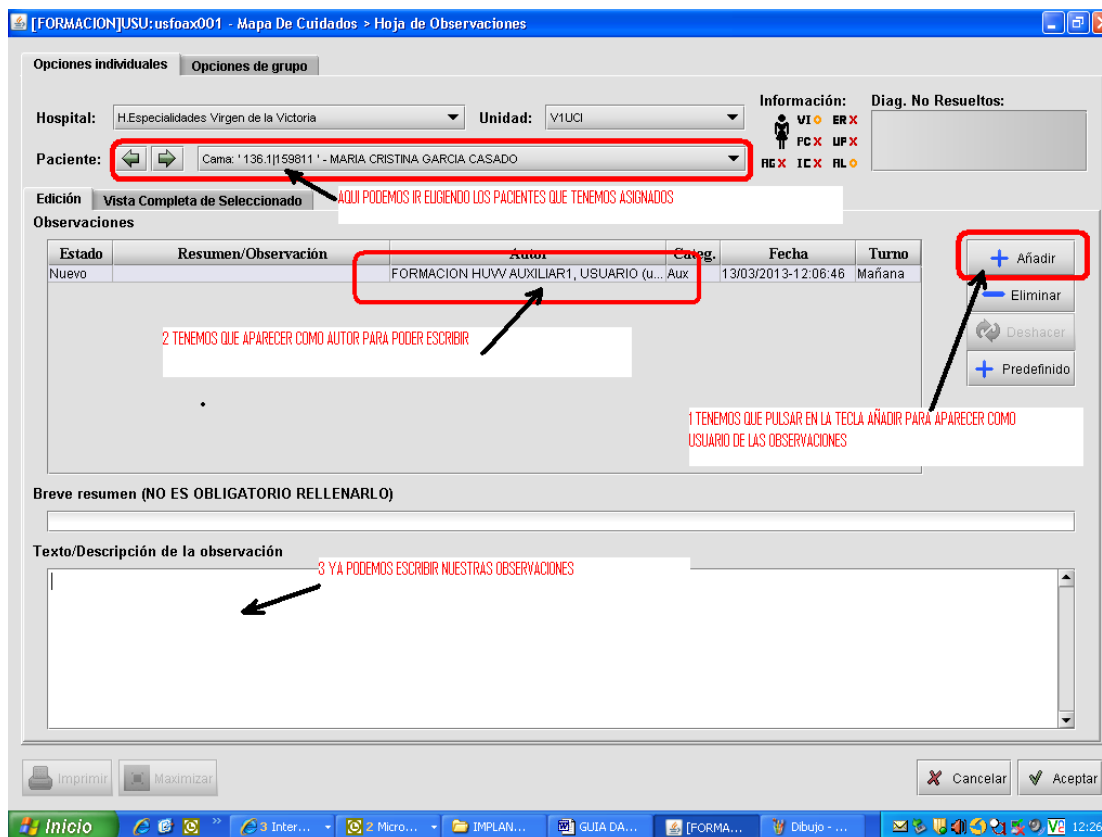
[FORMACION]USU:usfoax001 - Mapa De Cuidados > Hoja de Observaciones

Opciones individuales | Opciones de grupo

Hospital: H.Especialidades Virgen de la Victoria
Unidad: V1UCI
Información:
VI ER
FC UP
AG IC AL
Diag. No Resueltos:

Paciente: Cama: ' 136.1|159811 ' - MARIA CRISTINA GARCIA CASADO

AQUI PODEMOS IR ELIGIENDO LOS PACIENTES QUE TENEMOS ASIGNADOS

Edición | Vista Completa de Seleccionado

Observaciones

| Estado | Resumen/Observación | Autor | Categ. | Fecha | Turno |
|---|---|---|---|---|---|
| Nuevo | | FORMACION HUVV AUXILIAR1, USUARIO (u... | Aux | 13/03/2013-12:06:46 | Mañana |

2 TENEMOS QUE APARECER COMO AUTOR PARA PODER ESCRIBIR

Añadir
Eliminar
Deshacer
Predefinido

1 TENEMOS QUE PULSAR EN LA TECLA AÑADIR PARA APARECER COMO USUARIO DE LAS OBSERVACIONES

Breve resumen (NO ES OBLIGATORIO RELLENARLO)

Texto/Descripción de la observación

3 YA PODEMOS ESCRIBIR NUESTRAS OBSERVACIONES

Imprimir | Maximizar | Cancelar | Aceptar

Inicio | 3 Inter... | 2 Micro... | IMPLAN... | GUIA DA... | [FORMA... | Dibujo - ... | 12:26